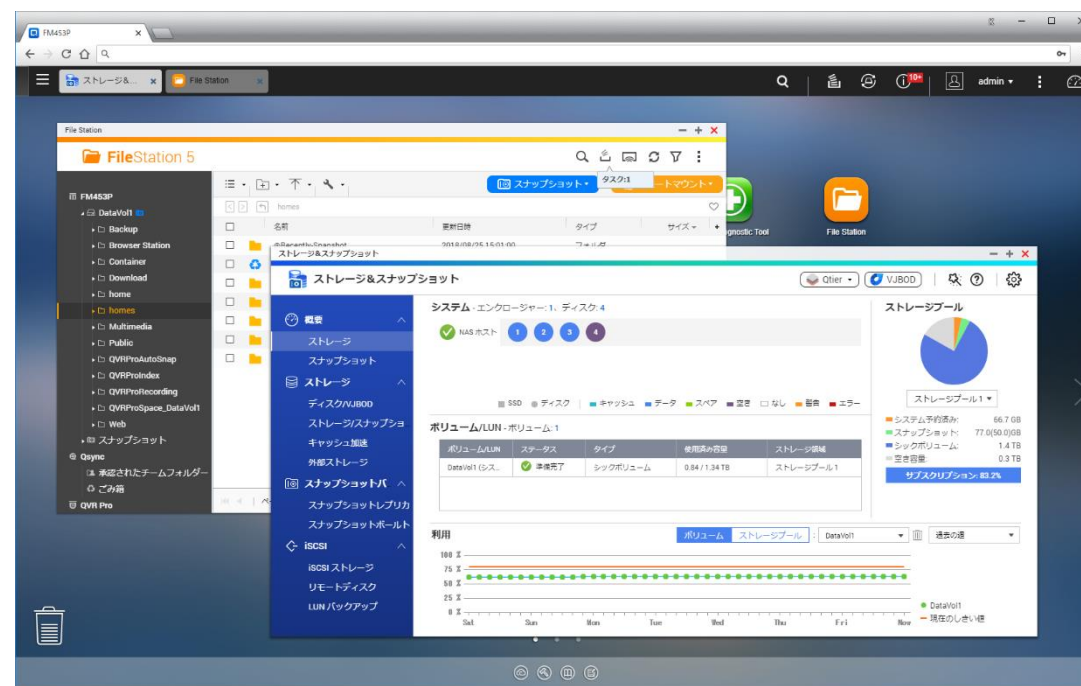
FM453P

ストレージ&... File Station

admin

File Station

FileStation 5

タスク:1

スナップショット リモートマウント

FM453P
DataVol1
Backup
Browser Station
Container
Download
home
homes
Multimedia
Public
QVRProAutoSnap
QVRProIndex
QVRProRecording
QVRProSpace_DataVol1
Web
スナップショット
Qsync
承認されたチームフォルダー
ごみ箱
QVR Pro

homes

| 名前 | 更新日時 | タイプ | サイズ |
|---|---|---|---|
| @Recently-Snapshot | 2018/08/25 15:01:00 | フォルダ | |

Diagnostic Tool
File Station

ストレージ&スナップショット

ストレージ&スナップショット

Qtier VJBOD

概要
ストレージ
スナップショット
ストレージ
ディスク/VJBOD
ストレージ/スナップショ
キャッシュ加速
外部ストレージ
スナップショットバ
スナップショットレプリカ
スナップショットボールト
iSCSI
iSCSI ストレージ
リモートディスク
LUN バックアップ

システム - エンクロージャー: 1、ディスク: 4

NAS ホスト 1 2 3 4

SSD ディスク キャッシュ データ スペア 空き なし 警告 エラー

ボリューム/LUN - ボリューム: 1

| ボリューム/LUN | ステータス | タイプ | 使用済み容量 | ストレージ領域 |
|---|---|---|---|---|
| DataVol1 (シス... | 準備完了 | シックボリューム | 0.84 / 1.34 TB | ストレージプール 1 |

ストレージプール

ストレージプール 1

システム予約済み: 66.7 GB
スナップショット: 77.0(50.0)GB
シックボリューム: 1.4 TB
空き容量: 0.3 TB

サブスクリプション: 83.2%

利用

ボリューム ストレージプール DataVol1 過去の週

100 %
75 %
50 %
25 %
0 %
Sat Sun Mon Tue Wed Thu Fri Now

DataVol1
現在のしきい値